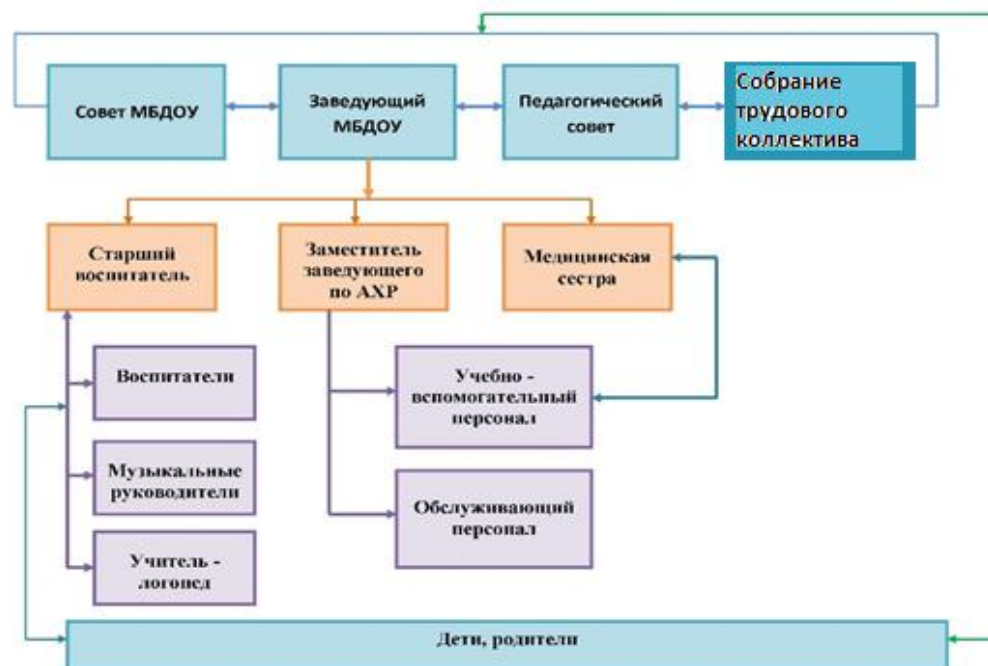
Совет МБДОУ

Заведующий МБДОУ

Педагогический совет

Собрание трудового коллектива

Старший воспитатель

Заместитель заведующего по АХР

Медицинская сестра

Воспитатели

Учебно - вспомогательный персонал

Музыкальные руководители

Обслуживающий персонал

Учитель - логопед

Дети, родители